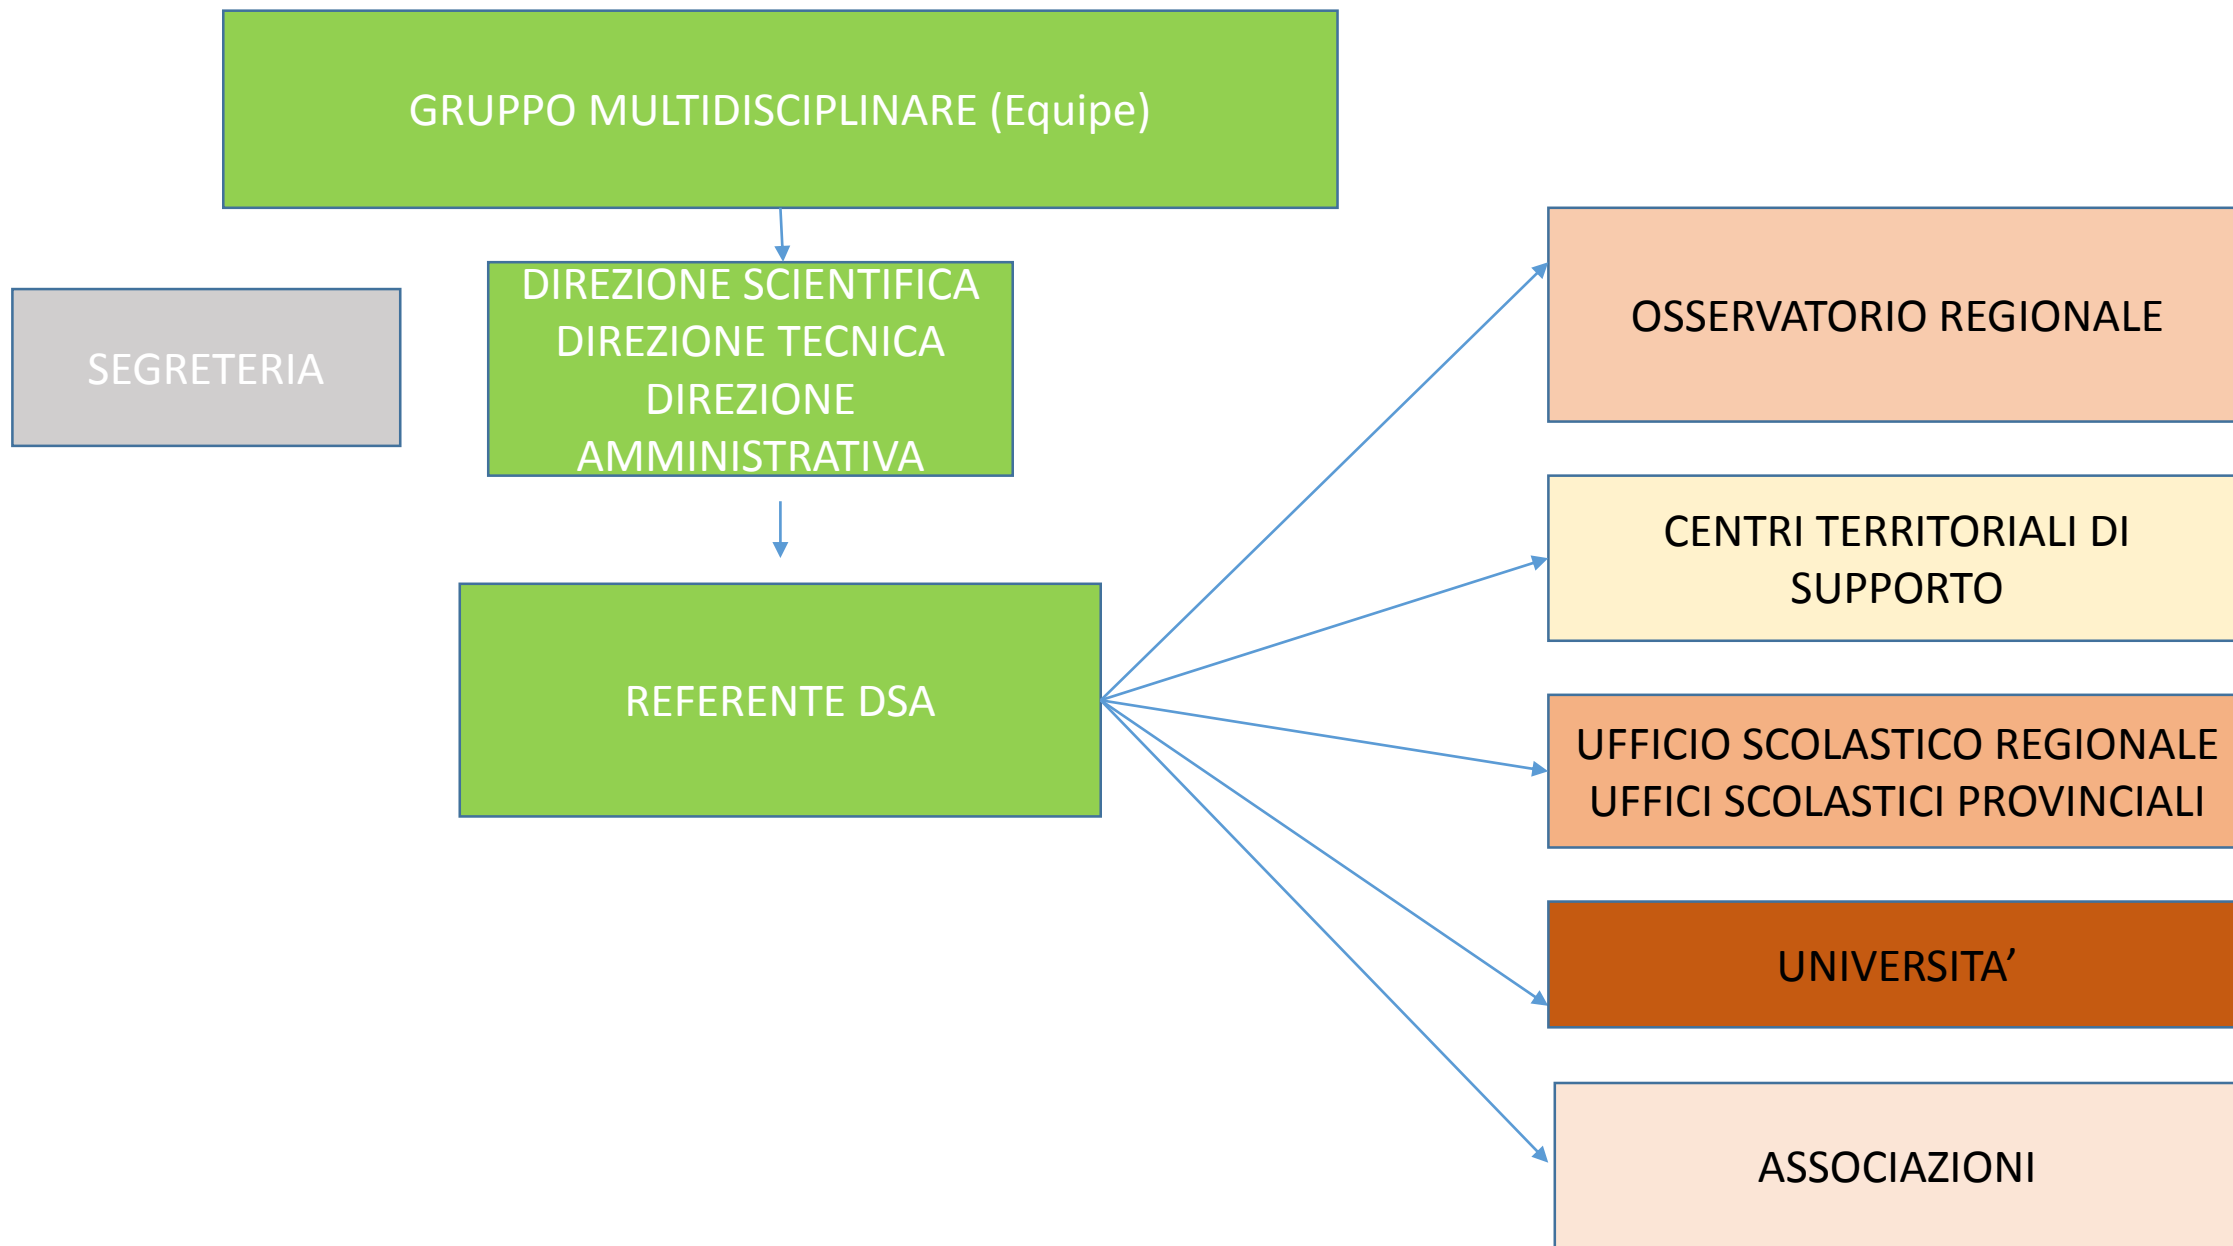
GRUPPO MULTIDISCIPLINARE (Equipe)

SEGRETERIA

DIREZIONE SCIENTIFICA
DIREZIONE TECNICA
DIREZIONE AMMINISTRATIVA

REFERENTE DSA

OSSERVATORIO REGIONALE

CENTRI TERRITORIALI DI SUPPORTO

UFFICIO SCOLASTICO REGIONALE
UFFICI SCOLASTICI PROVINCIALI

UNIVERSITA’

ASSOCIAZIONI